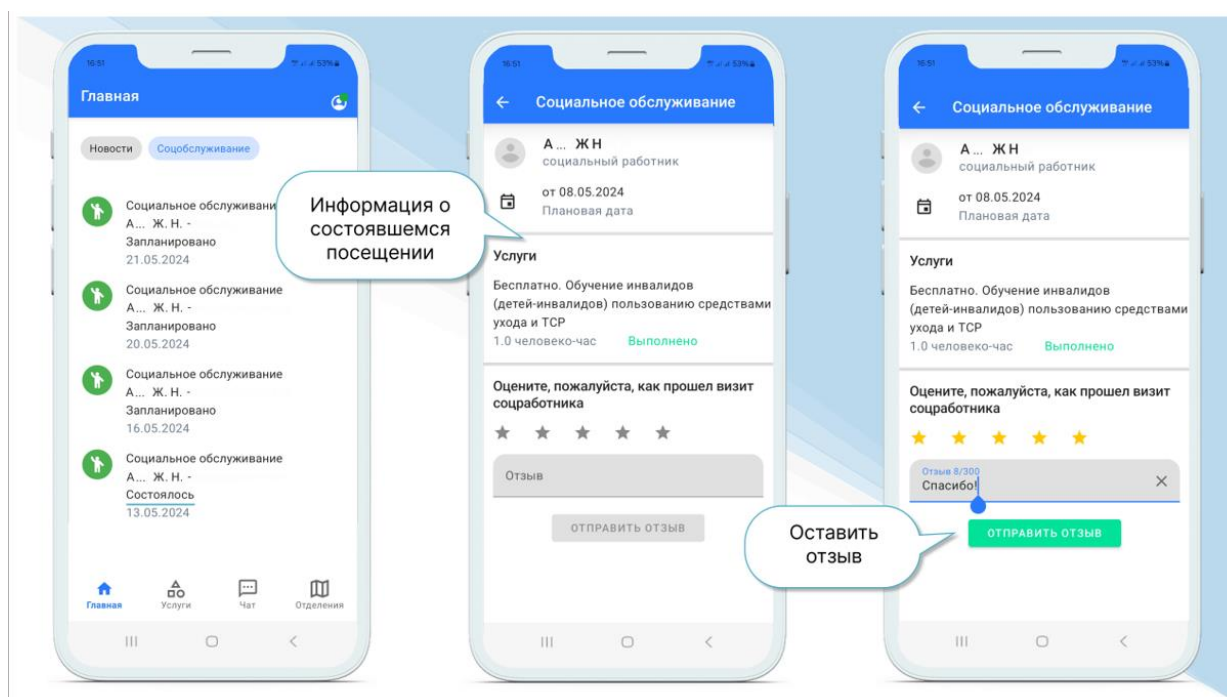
16:51

53%

Главная

Новости

Соцобслуживание

Социальное обслуживание
А... Ж. Н. -
Запланировано
21.05.2024

Информация о состоявшемся посещении

Социальное обслуживание
А... Ж. Н. -
Запланировано
20.05.2024

Социальное обслуживание
А... Ж. Н. -
Запланировано
16.05.2024

Социальное обслуживание
А... Ж. Н. -
Состоялось
13.05.2024

Главная
Услуги
Чат
Отделения

16:51

53%

Социальное обслуживание

А... Ж Н
социальный работник

от 08.05.2024
Плановая дата

Услуги

Бесплатно. Обучение инвалидов (детей-инвалидов) пользованию средствами ухода и ТСР
1.0 человеко-час
Выполнено

Оцените, пожалуйста, как прошел визит соцработника

Отзыв

ОТПРАВИТЬ ОТЗЫВ

16:51

53%

Социальное обслуживание

А... Ж Н
социальный работник

от 08.05.2024
Плановая дата

Услуги

Бесплатно. Обучение инвалидов (детей-инвалидов) пользованию средствами ухода и ТСР
1.0 человеко-час
Выполнено

Оцените, пожалуйста, как прошел визит соцработника

Отзыв 8/300
Спасибо!

Оставить отзыв

ОТПРАВИТЬ ОТЗЫВ